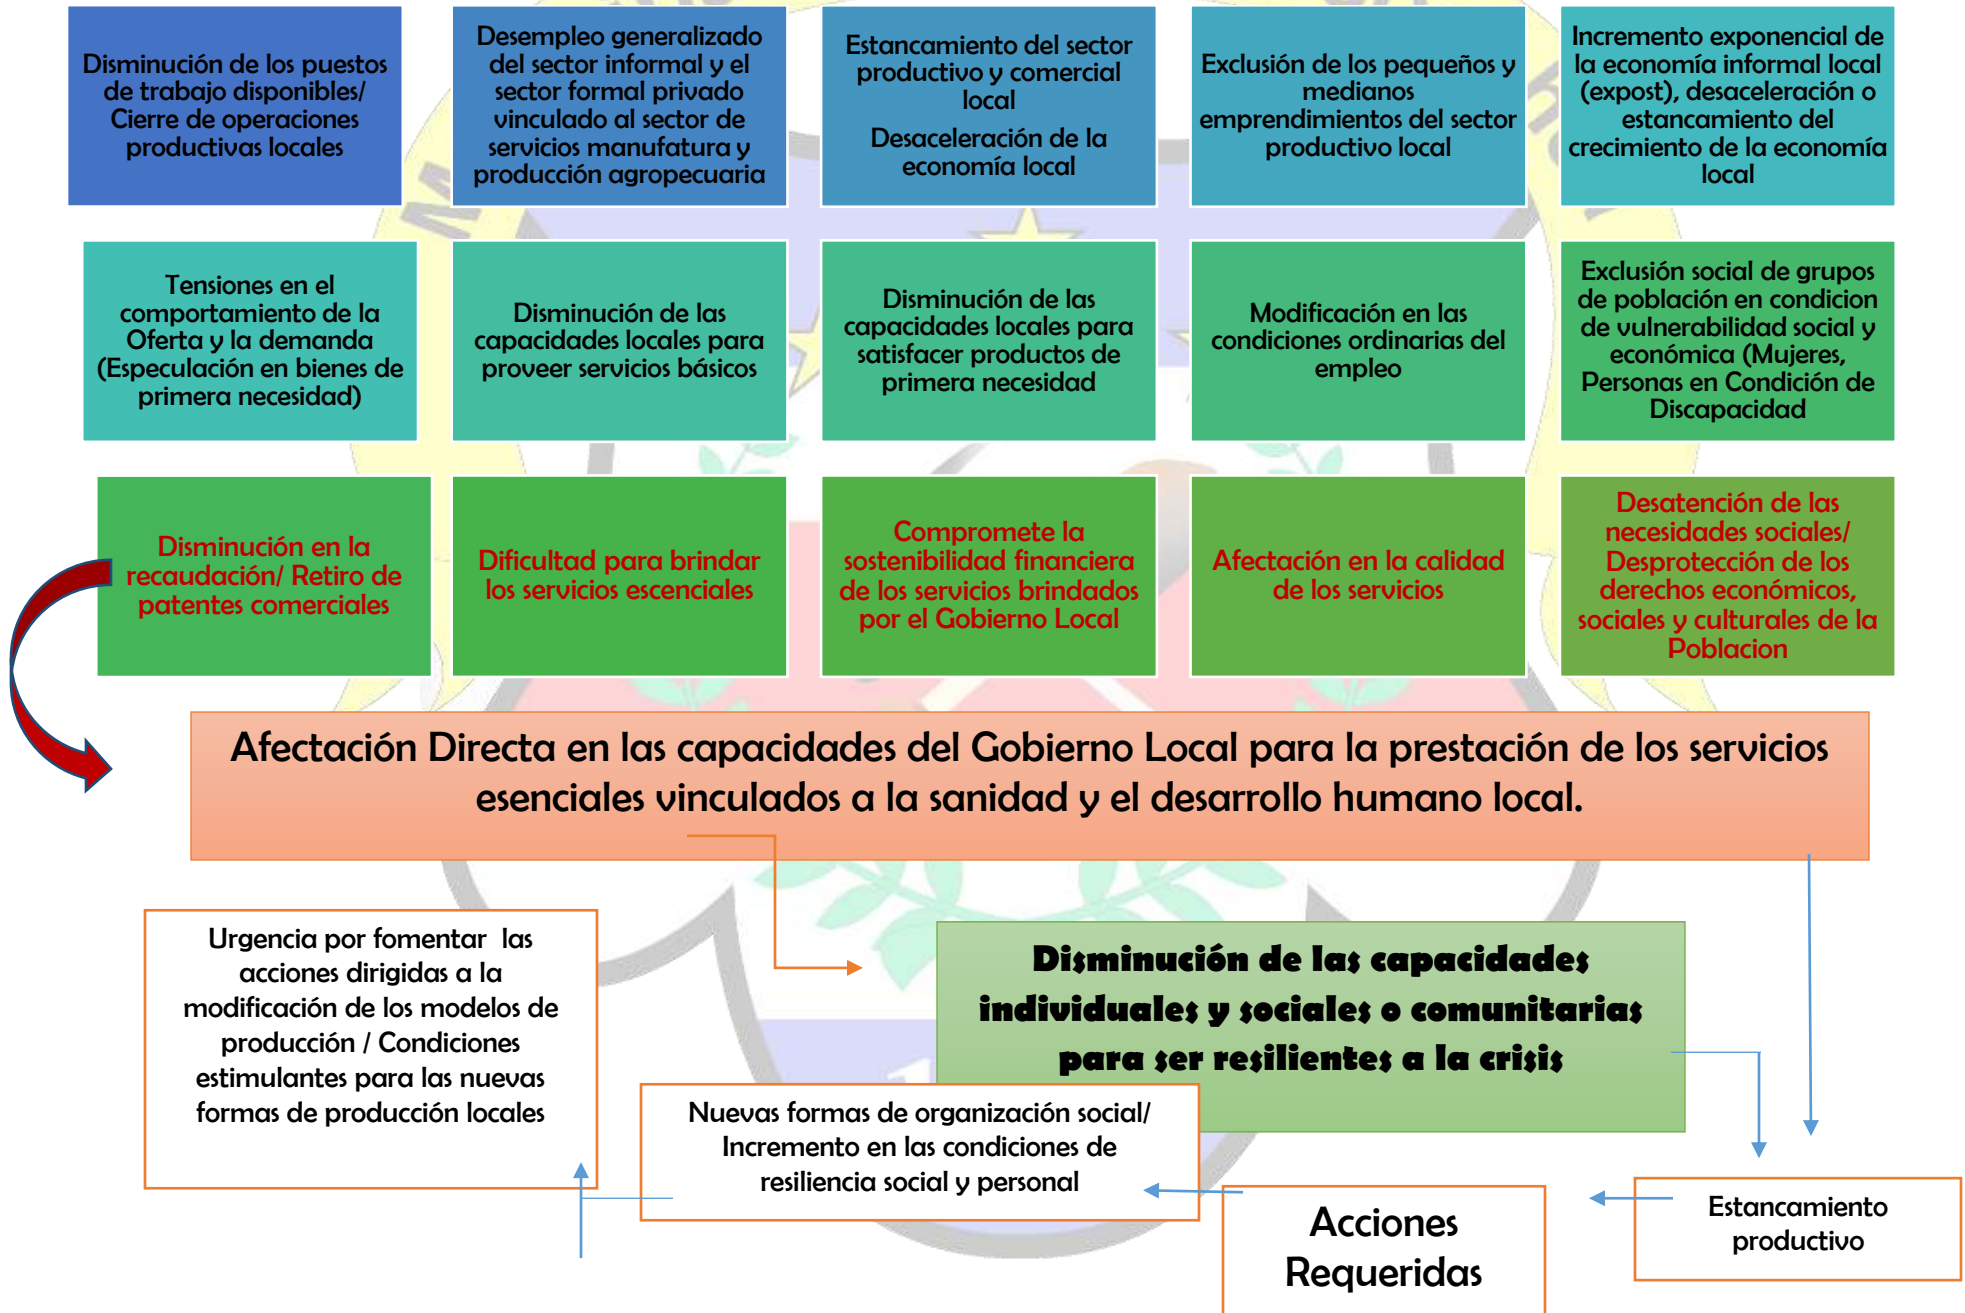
Disminución de los puestos de trabajo disponibles/ Cierre de operaciones productivas locales

Desempleo generalizado del sector informal y el sector formal privado vinculado al sector de servicios manufatura y producción agropecuaria

Estancamiento del sector productivo y comercial local

Desaceleración de la economía local

Exclusión de los pequeños y medianos emprendimientos del sector productivo local

Incremento exponencial de la economía informal local (expost), desaceleración o estancamiento del crecimiento de la economía local

Tensiones en el comportamiento de la Oferta y la demanda (Especulación en bienes de primera necesidad)

Disminución de las capacidades locales para proveer servicios básicos

Disminución de las capacidades locales para satisfacer productos de primera necesidad

Modificación en las condiciones ordinarias del empleo

Exclusión social de grupos de población en condicion de vulnerabilidad social y económica (Mujeres, Personas en Condición de Discapacidad

Disminución en la recaudación/ Retiro de patentes comerciales

Dificultad para brindar los servicios escenciales

Compromete la sostenibilidad financiera de los servicios brindados por el Gobierno Local

Afectación en la calidad de los servicios

Desatención de las necesidades sociales/ Desprotección de los derechos económicos, sociales y culturales de la Poblacion

Afectación Directa en las capacidades del Gobierno Local para la prestación de los servicios esenciales vinculados a la sanidad y el desarrollo humano local.

Urgencia por fomentar las acciones dirigidas a la modificación de los modelos de producción / Condiciones estimulantes para las nuevas formas de producción locales

Disminución de las capacidades individuales y sociales o comunitarias para ser resilientes a la crisis

Nuevas formas de organización social/ Incremento en las condiciones de resiliencia social y personal

Acciones Requeridas

Estancamiento productivo